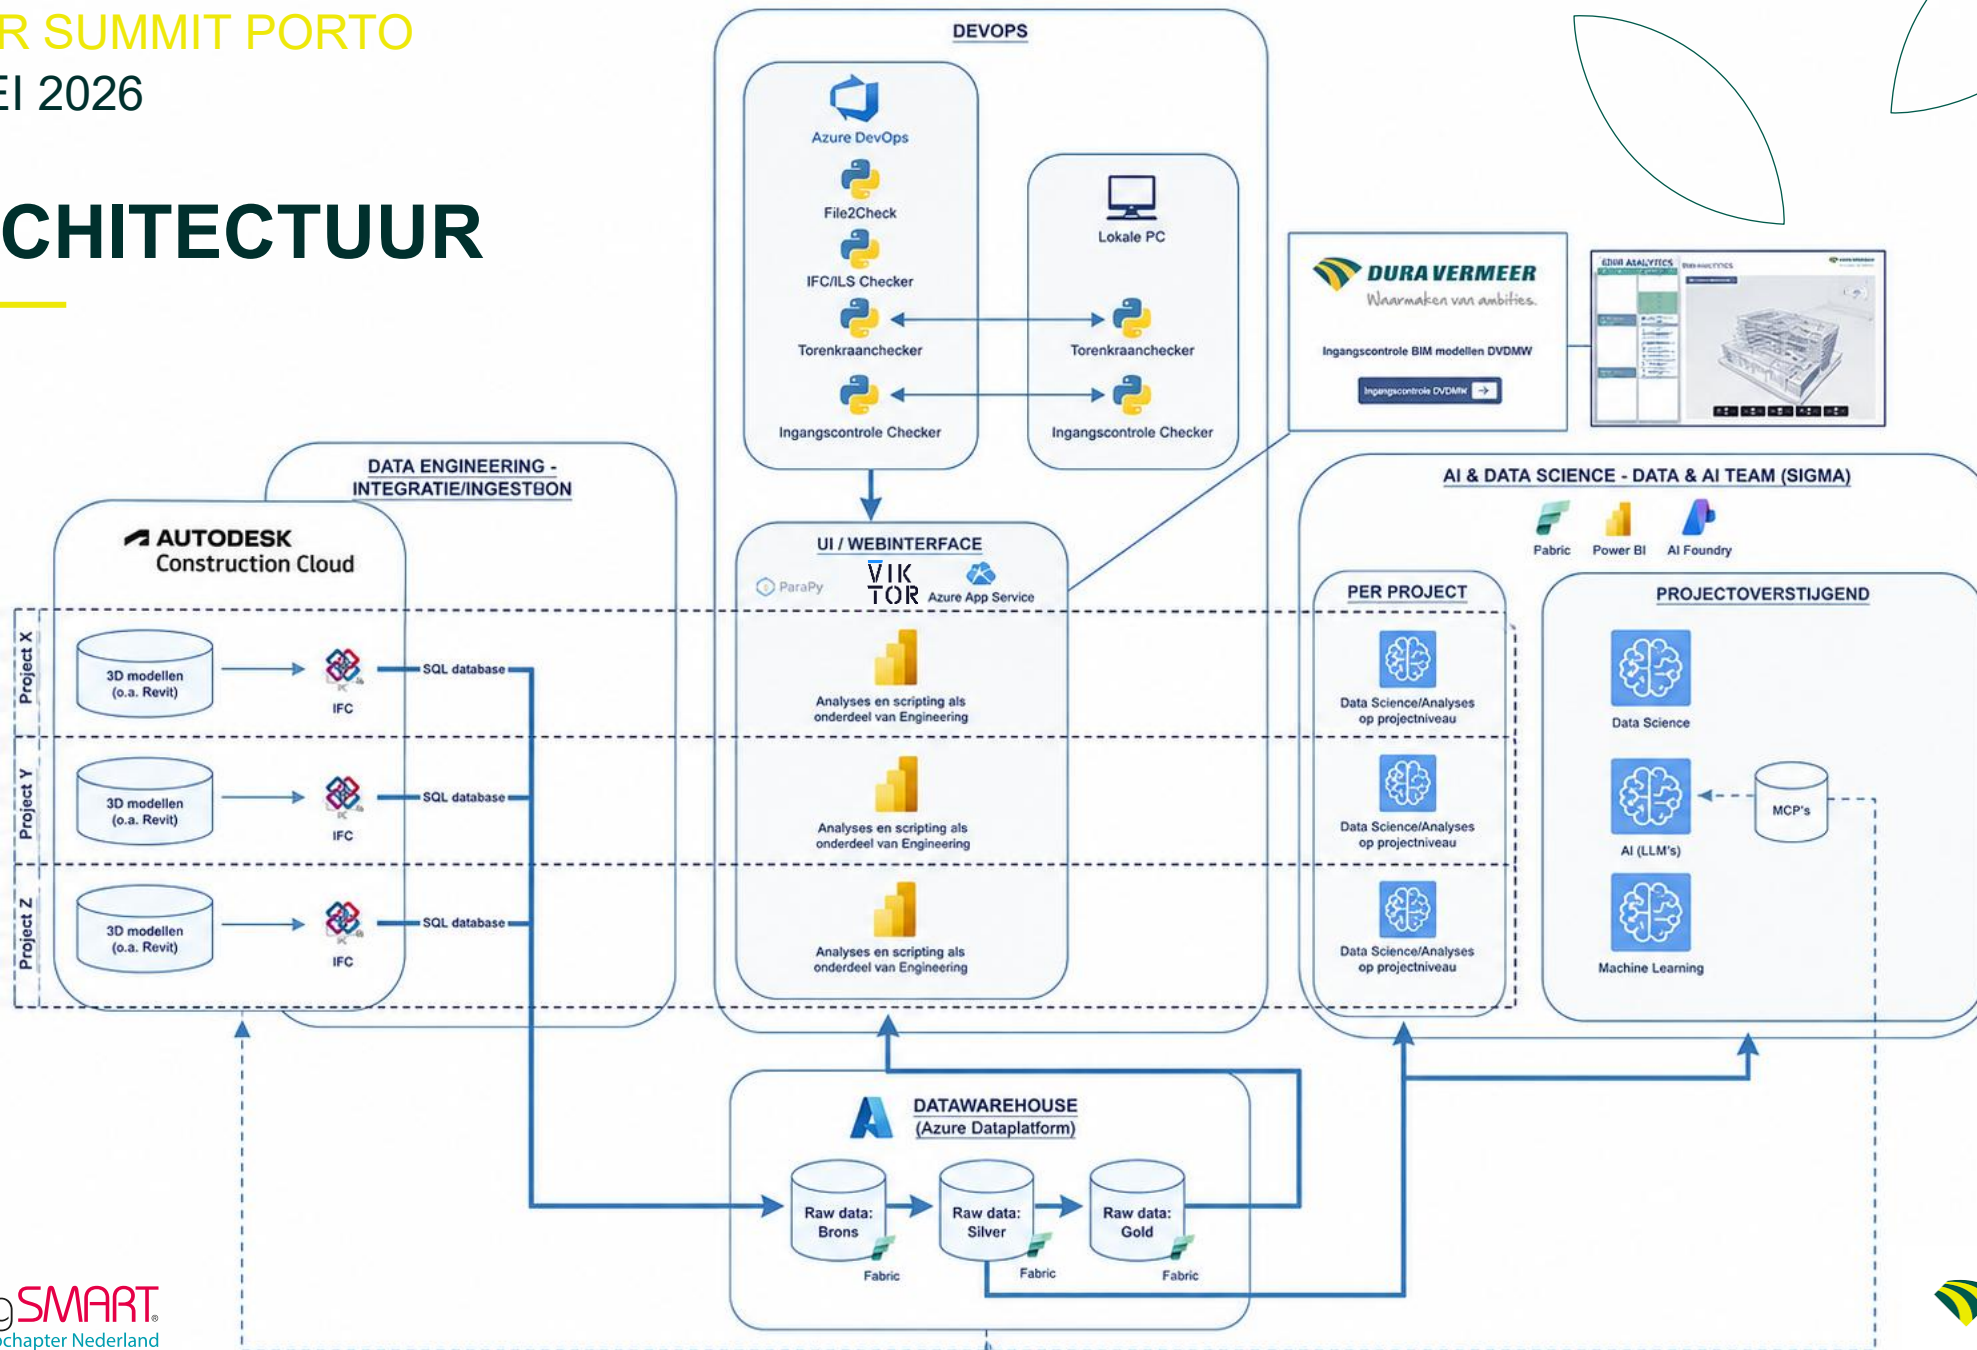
R SUMMIT PORTO
EI 2026

CHITECTUUR

DEVOPS

Azure DevOps
File2Check
IFC/ILS Checker
Torenkraanchecker
Ingangscontrole Checker

Lokale PC
Torenkraanchecker
Ingangscontrole Checker

DURA VERMEER
Waarmaken van ambities.
Ingangscontrole BIM modellen DVDMW
Ingangscontrole DVDMW

DATA ENGINEERING - INTEGRATIE/INGESTION

AUTODESK Construction Cloud

Project X
3D modellen (o.a. Revit)
IFC
SQL database

Project Y
3D modellen (o.a. Revit)
IFC
SQL database

Project Z
3D modellen (o.a. Revit)
IFC
SQL database

UI / WEBINTERFACE
ParaPy
VIKTOR
Azure App Service

Analyses en scripting als onderdeel van Engineering
Analyses en scripting als onderdeel van Engineering
Analyses en scripting als onderdeel van Engineering

AI & DATA SCIENCE - DATA & AI TEAM (SIGMA)
Fabric
Power BI
AI Foundry

PER PROJECT
Data Science/Analyses op projectniveau
Data Science/Analyses op projectniveau
Data Science/Analyses op projectniveau

PROJECTOVERSTIJGEND
Data Science
AI (LLM's)
MCP's
Machine Learning

DATAWAREHOUSE (Azure Dataplatform)
Raw data: Brons
Fabric
Raw data: Silver
Fabric
Raw data: Gold
Fabric

SMART
chapter Nederland